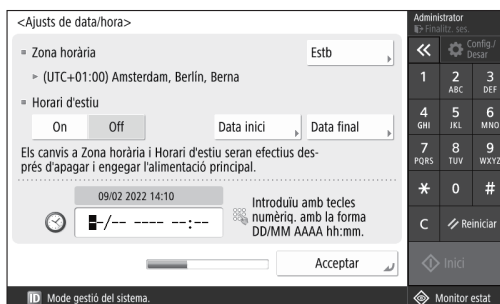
<Ajusts de data/hora>

Zona horària

Estb

(UTC+01:00) Amsterdam, Berlín, Berna

Horari d'estiu

On

Off

Data inici

Data final

Els canvis a Zona horària i Horari d'estiu seran efectius després d'apagar i engegar l'alimentació principal.

09/02 2022 14:10

-/-- ---- --:--

Introduïu amb tecles numèriq. amb la forma DD/MM AAAA hh:mm.

Acceptar

Administrator
Finalitz. ses.

«

Config./Desar

1

2 ABC

3 DEF

4 GHI

5 JKL

6 MNO

7 PQRS

8 TUV

9 WXYZ

*

0

#

C

Reiniciar

Inici

ID Mode gestió del sistema.

Monitor estat